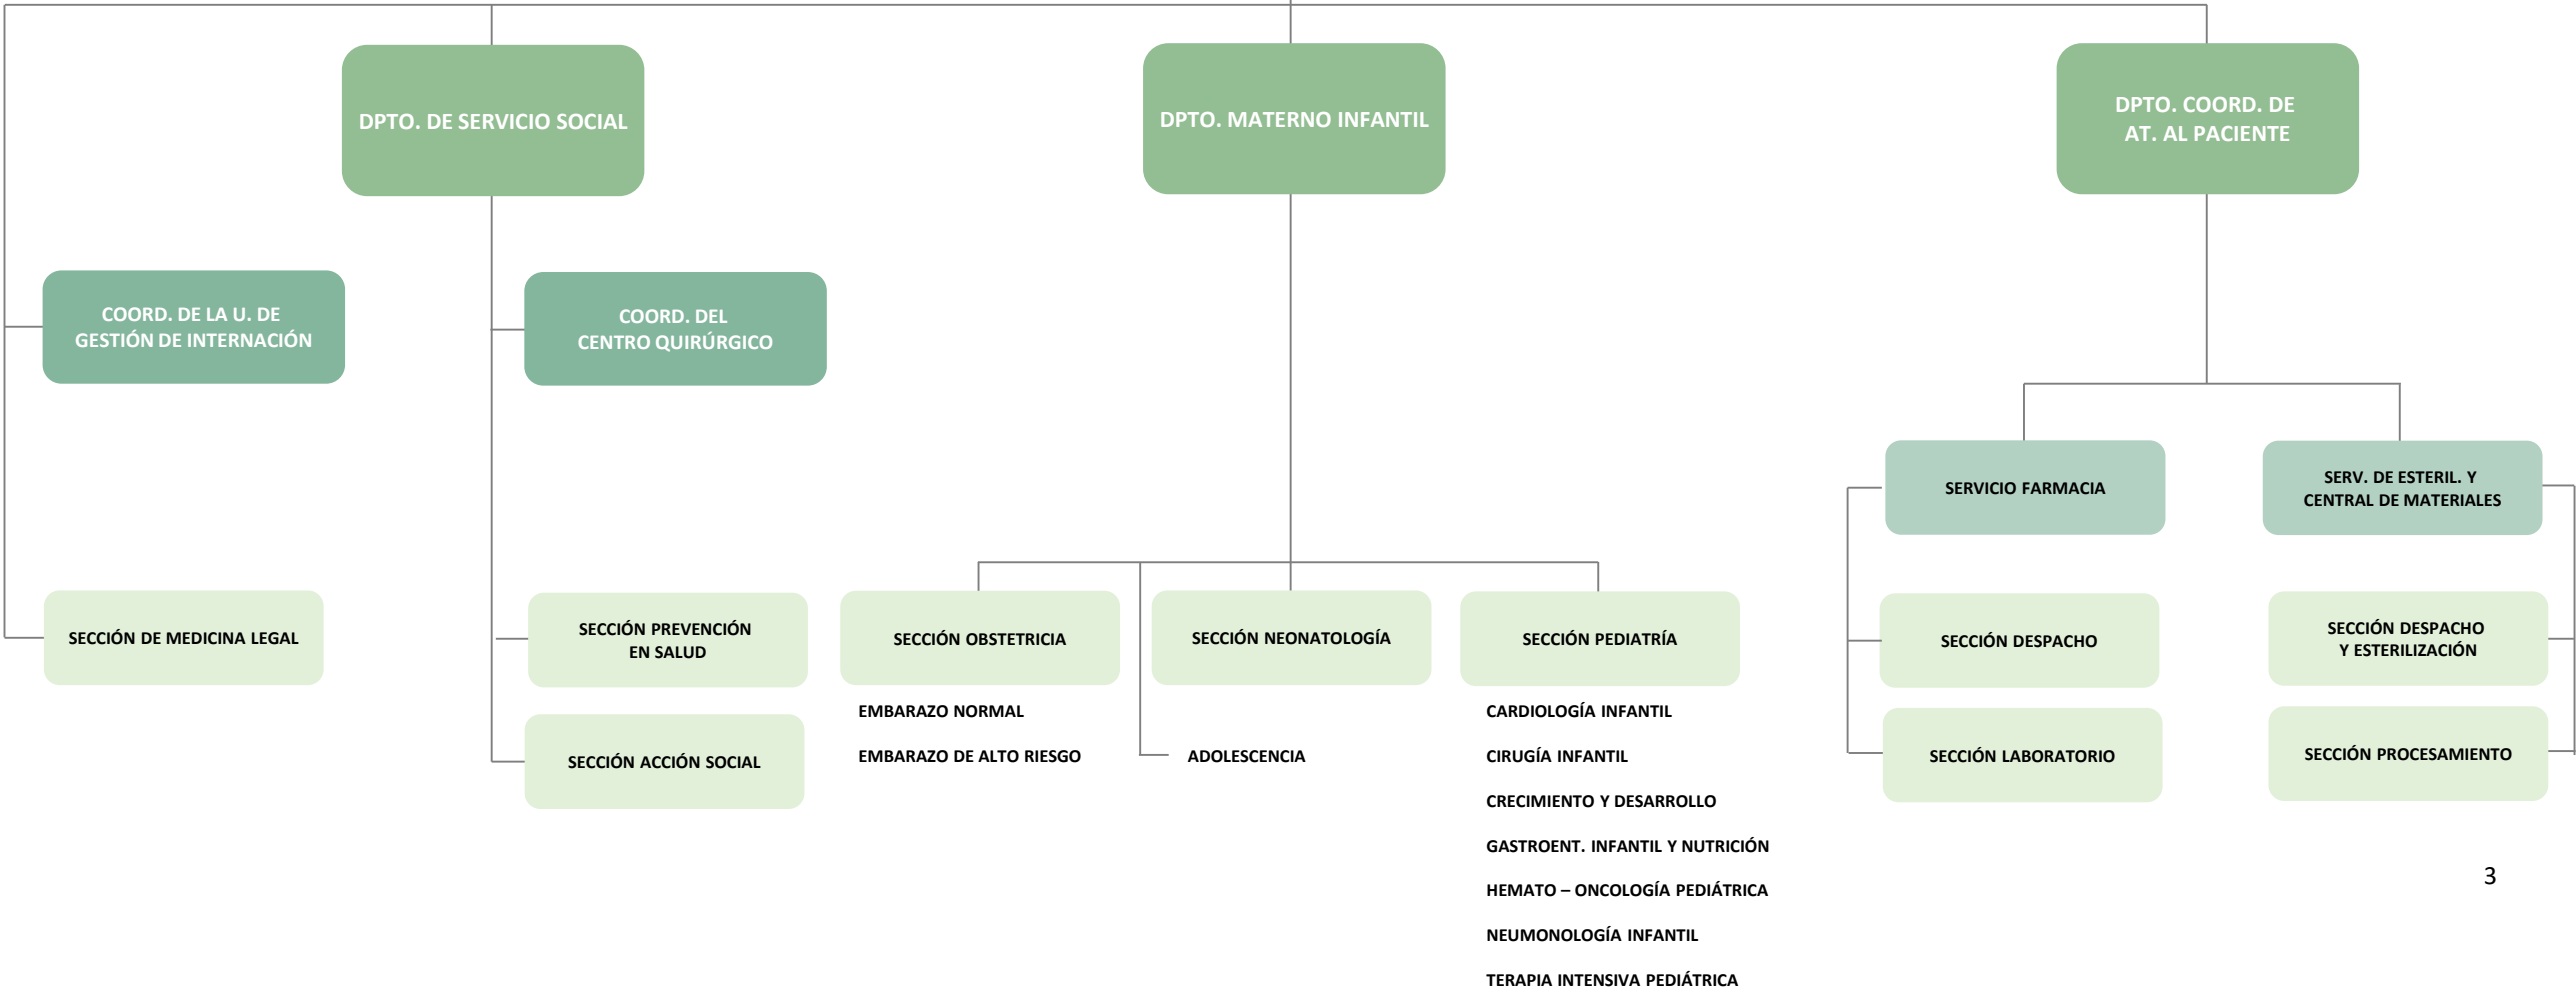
DPTO. DE SERVICIO SOCIAL

DPTO. MATERNO INFANTIL

DPTO. COORD. DE AT. AL PACIENTE

COORD. DE LA U. DE GESTIÓN DE INTERNACIÓN

COORD. DEL CENTRO QUIRÚRGICO

SERVICIO FARMACIA

SERV. DE ESTERIL. Y CENTRAL DE MATERIALES

SECCIÓN DE MEDICINA LEGAL

SECCIÓN PREVENCIÓN EN SALUD

SECCIÓN ACCIÓN SOCIAL

SECCIÓN OBSTETRICIA

EMBARAZO NORMAL

EMBARAZO DE ALTO RIESGO

SECCIÓN NEONATOLOGÍA

ADOLESCENCIA

SECCIÓN PEDIATRÍA

CARDIOLOGÍA INFANTIL

CIRUGÍA INFANTIL

CRECIMIENTO Y DESARROLLO

GASTROENT. INFANTIL Y NUTRICIÓN

HEMATO – ONCOLOGÍA PEDIÁTRICA

NEUMONOLOGÍA INFANTIL

TERAPIA INTENSIVA PEDIÁTRICA

SECCIÓN DESPACHO

SECCIÓN LABORATORIO

SECCIÓN DESPACHO Y ESTERILIZACIÓN

SECCIÓN PROCESAMIENTO

3